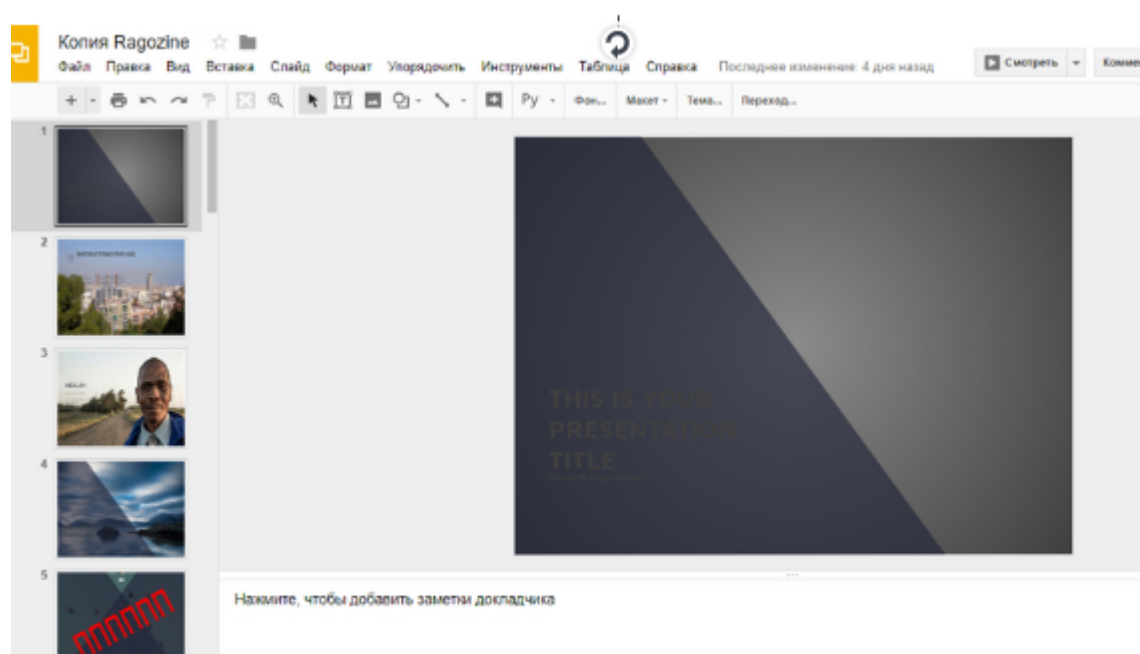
Копия Ragozine

Файл Правка Вид Вставка Слайд Формат Упорядочить Инструменты Таблица Справка Последнее изменение: 4 дня назад

Смотреть

Комме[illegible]

Py Фон... Макет Тема... Переход...

1

2

3

4

5

THIS IS YOUR PRESENTATION TITLE

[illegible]

Нажмите, чтобы добавить заметки докладчика